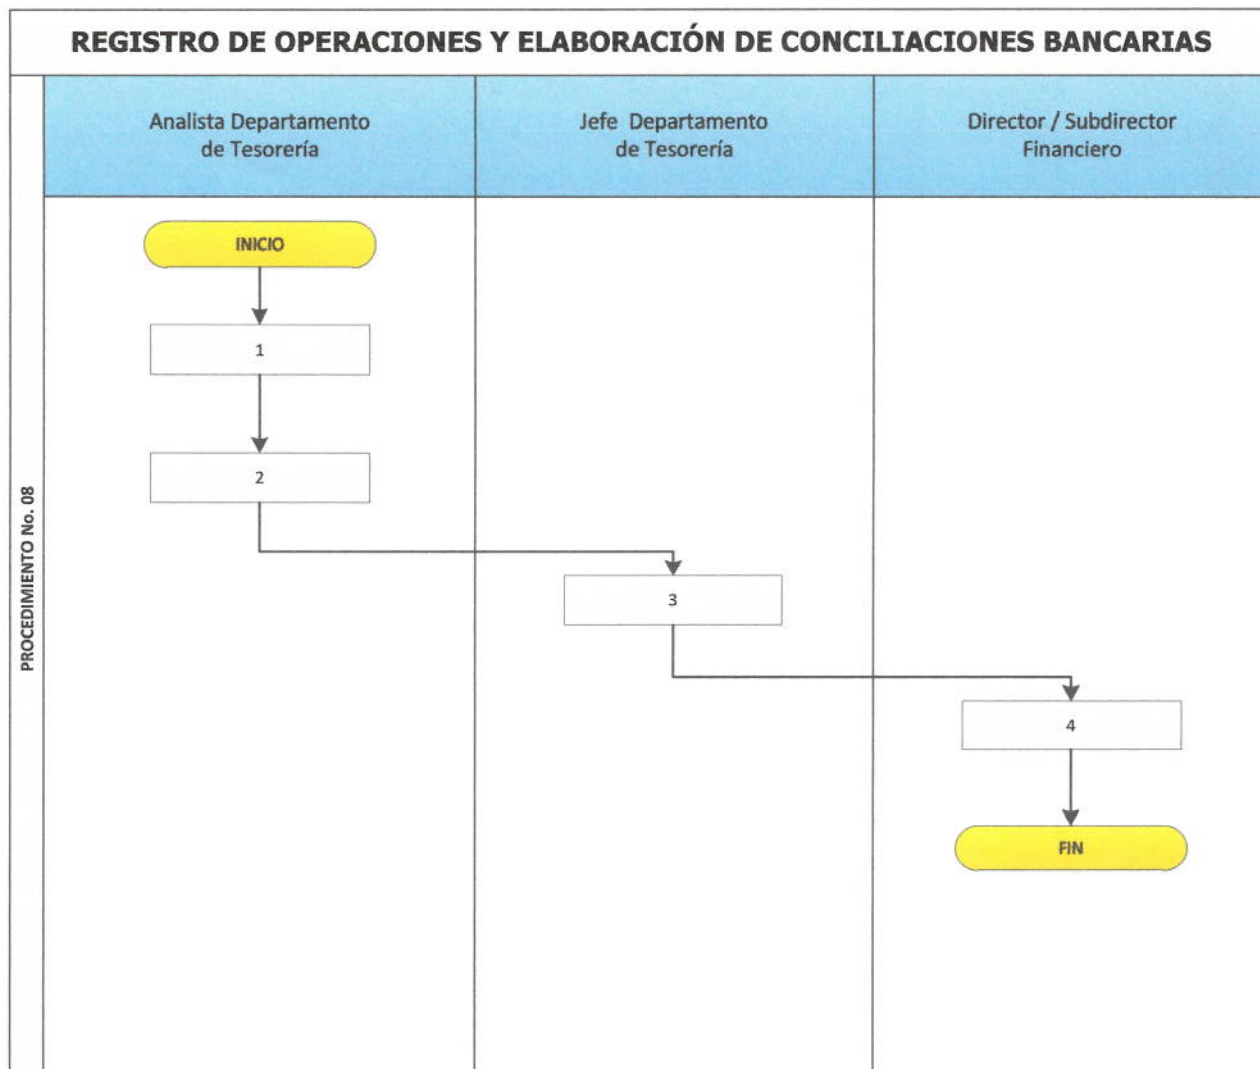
REGISTRO DE OPERACIONES Y ELABORACIÓN DE CONCILIACIONES BANCARIAS

PROCEDIMIENTO No. 08

Analista Departamento de Tesorería

Jefe Departamento de Tesorería

Director / Subdirector Financiero

INICIO

1

2

3

4

FIN